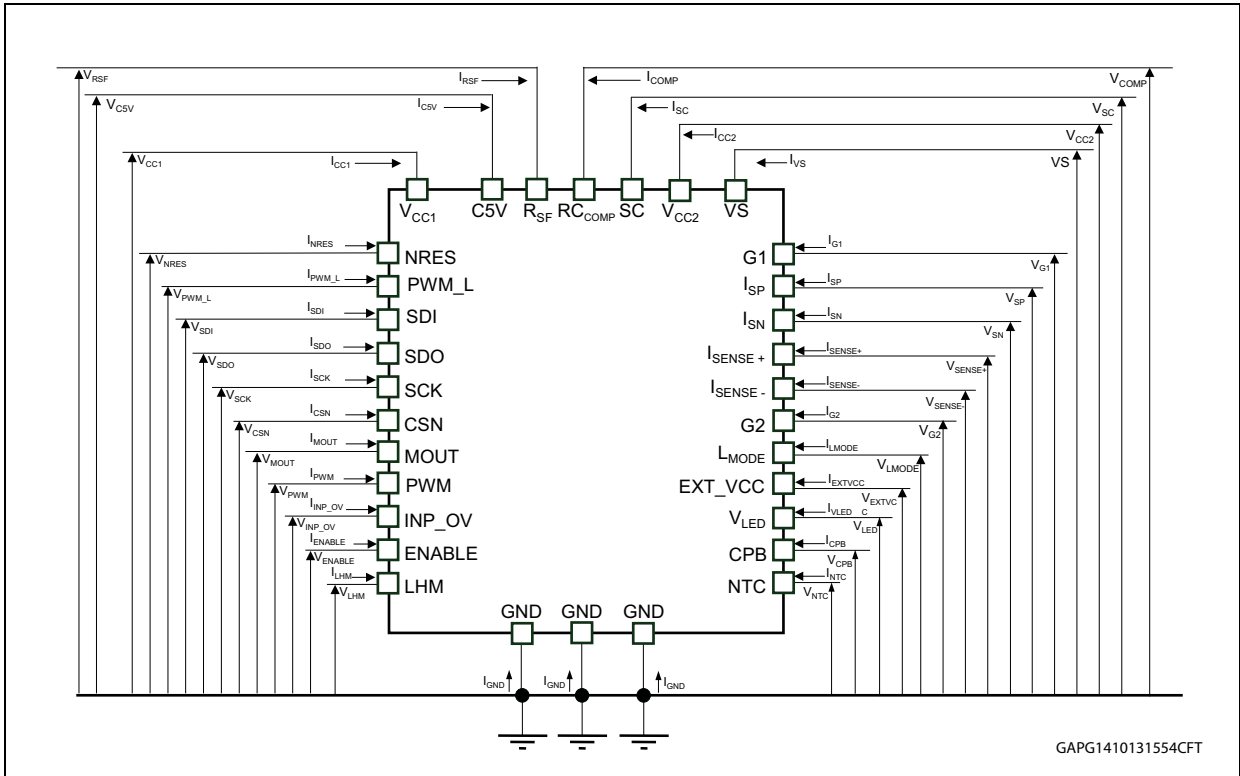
$V_{RSF}$
$V_{C5V}$
$I_{RSF}$
$I_{C5V}$
$I_{COMP}$
$I_{SC}$
$I_{CC2}$
$V_{COMP}$
$V_{SC}$
$V_{CC2}$
VS
$V_{CC1}$
$I_{CC1}$
$I_{VS}$
$V_{CC1}$
C5V
$R_{SF}$
$RC_{COMP}$
SC
$V_{CC2}$
VS

$I_{NRES}$
$V_{NRES}$
NRES
$I_{PWM\_L}$
$V_{PWM\_L}$
PWM_L
$I_{SDI}$
$V_{SDI}$
SDI
$I_{SDO}$
$V_{SDO}$
SDO
$I_{SCK}$
$V_{SCK}$
SCK
$I_{CSN}$
$V_{CSN}$
CSN
$I_{MOUT}$
$V_{MOUT}$
MOUT
$I_{PWM}$
$V_{PWM}$
PWM
$I_{INP\_OV}$
$V_{INP\_OV}$
INP_OV
$I_{ENABLE}$
$V_{ENABLE}$
ENABLE
$I_{LHM}$
$V_{LHM}$
LHM

G1
$I_{G1}$
$V_{G1}$
$I_{SP}$
$I_{SP}$
$V_{SP}$
$I_{SN}$
$I_{SN}$
$V_{SN}$
$I_{SENSE+}$
$I_{SENSE+}$
$V_{SENSE+}$
$I_{SENSE-}$
$I_{SENSE-}$
$V_{SENSE-}$
G2
$I_{G2}$
$V_{G2}$
$L_{MODE}$
$I_{LMODE}$
$V_{LMODE}$
EXT_VCC
$I_{EXTVCC}$
$V_{EXTVCC}$
$V_{LED}$
$I_{VLED\_C}$
$V_{LED}$
CPB
$I_{CPB}$
$V_{CPB}$
NTC
$I_{NTC}$
$V_{NTC}$

GND
GND
GND
$I_{GND}$
$I_{GND}$
$I_{GND}$

GAPG1410131554CFT